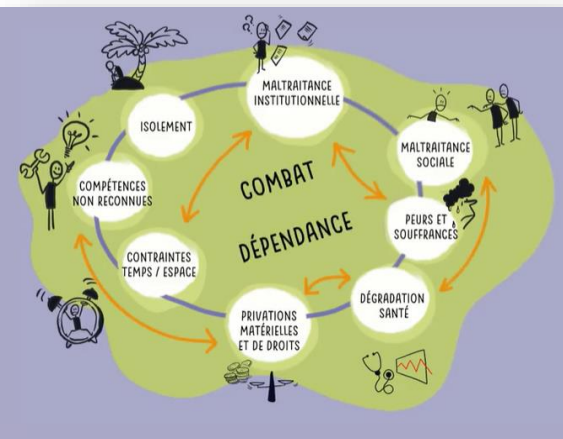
MALTRAITANCE INSTITUTIONNELLE

MALTRAITANCE SOCIALE

PEURS ET SOUFFRANCES

DÉGRADATION SANTÉ

PRIVATIONS MATÉRIELLES ET DE DROITS

CONTRAINTES TEMPS / ESPACE

COMPÉTENCES NON RECONNUES

ISOLEMENT

COMBAT

DÉPENDANCE